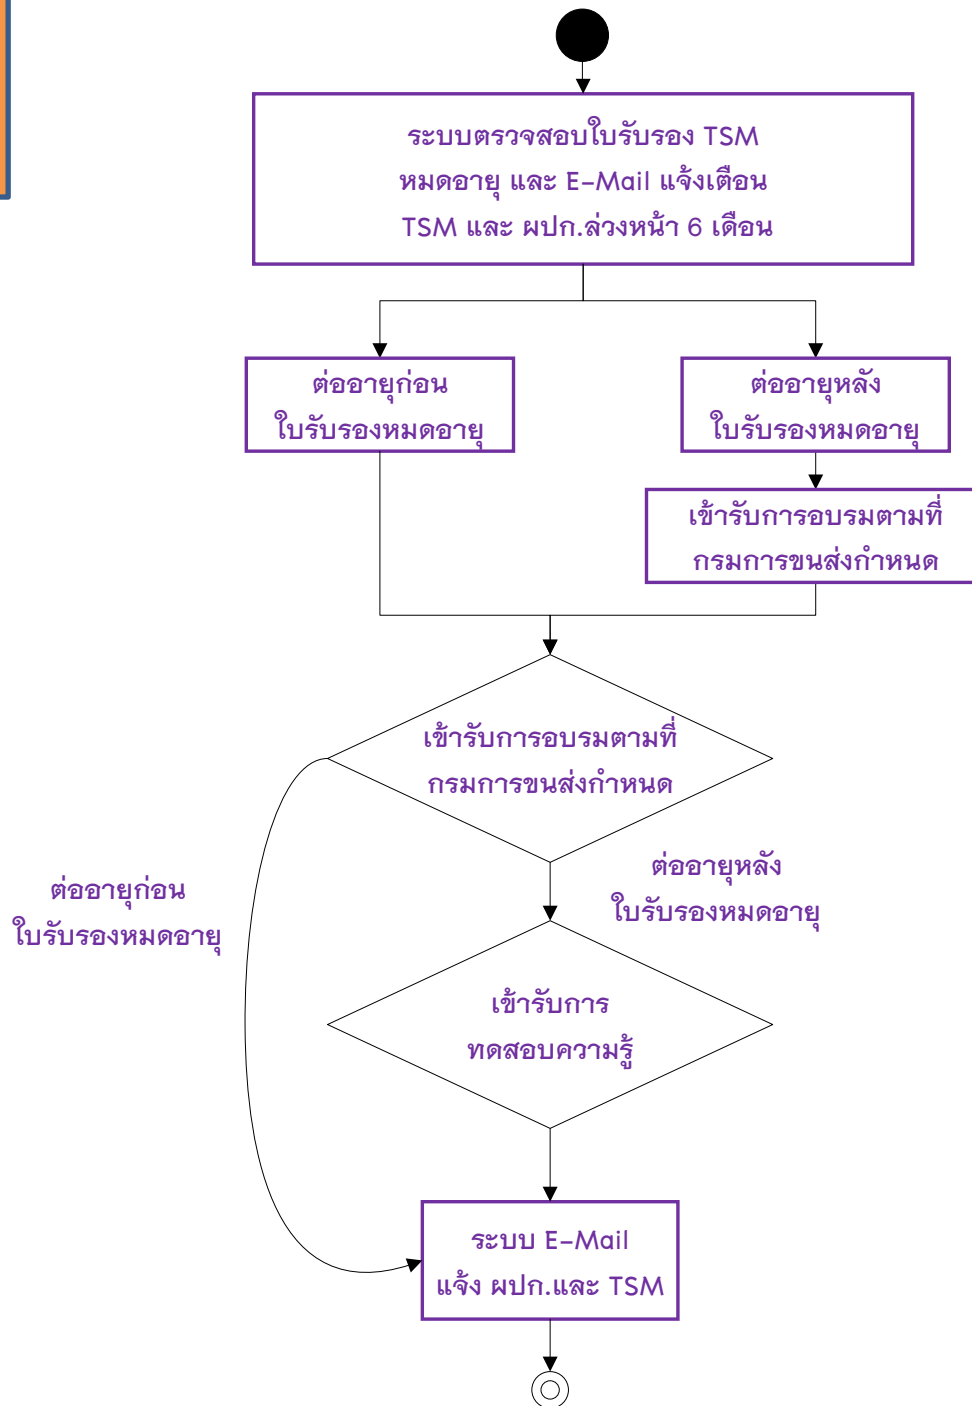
ระบบตรวจสอบใบรับรอง TSM หมดอายุ และ E-Mail แจ้งเตือน TSM และ ผปก.ล่วงหน้า 6 เดือน

ต่ออายุก่อน ใบรับรองหมดอายุ

ต่ออายุหลัง ใบรับรองหมดอายุ

เข้ารับการอบรมตามที่ กรมการขนส่งกำหนด

เข้ารับการอบรมตามที่ กรมการขนส่งกำหนด

ต่ออายุก่อน ใบรับรองหมดอายุ

ต่ออายุหลัง ใบรับรองหมดอายุ

เข้ารับการ ทดสอบความรู้

ระบบ E-Mail แจ้ง ผปก.และ TSM